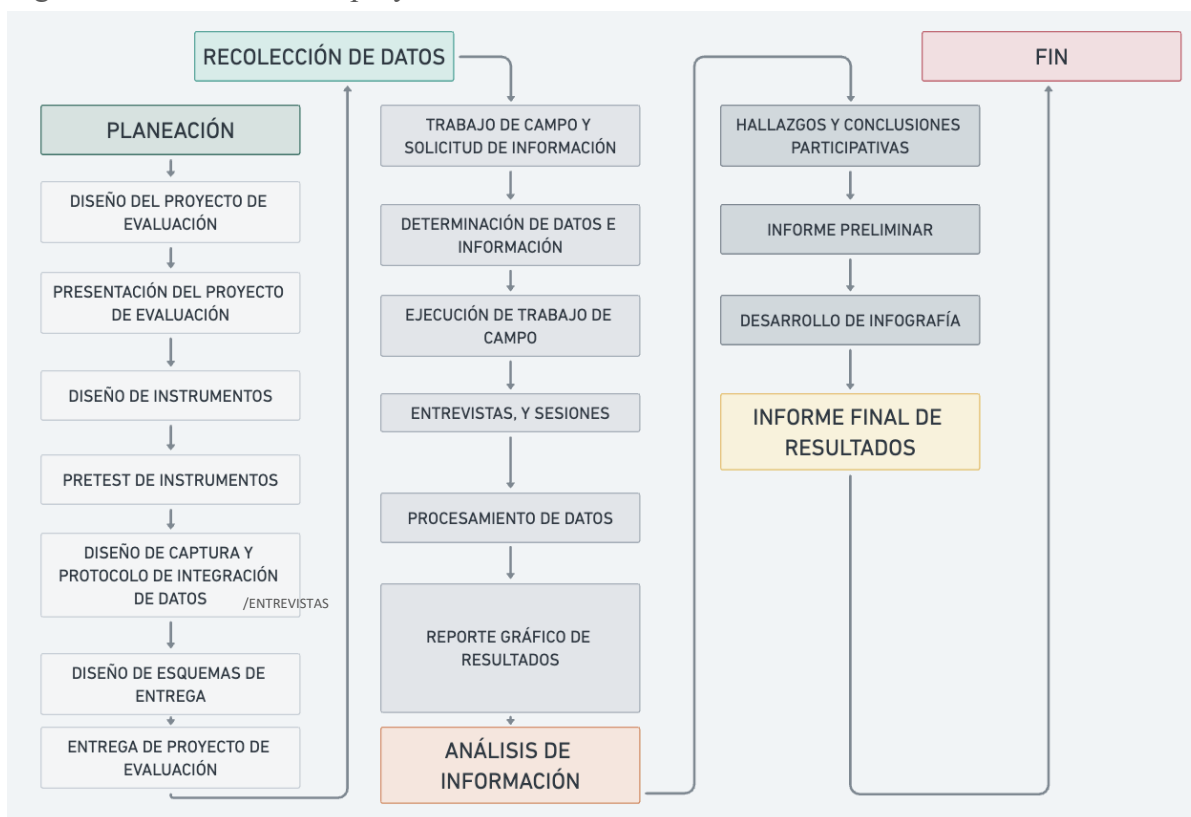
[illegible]

RECOLECCIÓN DE DATOS

FIN

PLANEACIÓN

DISEÑO DEL PROYECTO DE EVALUACIÓN

PRESENTACIÓN DEL PROYECTO DE EVALUACIÓN

DISEÑO DE INSTRUMENTOS

PRETEST DE INSTRUMENTOS

DISEÑO DE CAPTURA Y PROTOCOLO DE INTEGRACIÓN DE DATOS /ENTREVISTAS

DISEÑO DE ESQUEMAS DE ENTREGA

ENTREGA DE PROYECTO DE EVALUACIÓN

TRABAJO DE CAMPO Y SOLICITUD DE INFORMACIÓN

DETERMINACIÓN DE DATOS E INFORMACIÓN

EJECUCIÓN DE TRABAJO DE CAMPO

ENTREVISTAS, Y SESIONES

PROCESAMIENTO DE DATOS

REPORTE GRÁFICO DE RESULTADOS

ANÁLISIS DE INFORMACIÓN

HALLAZGOS Y CONCLUSIONES PARTICIPATIVAS

INFORME PRELIMINAR

DESARROLLO DE INFOGRAFÍA

INFORME FINAL DE RESULTADOS